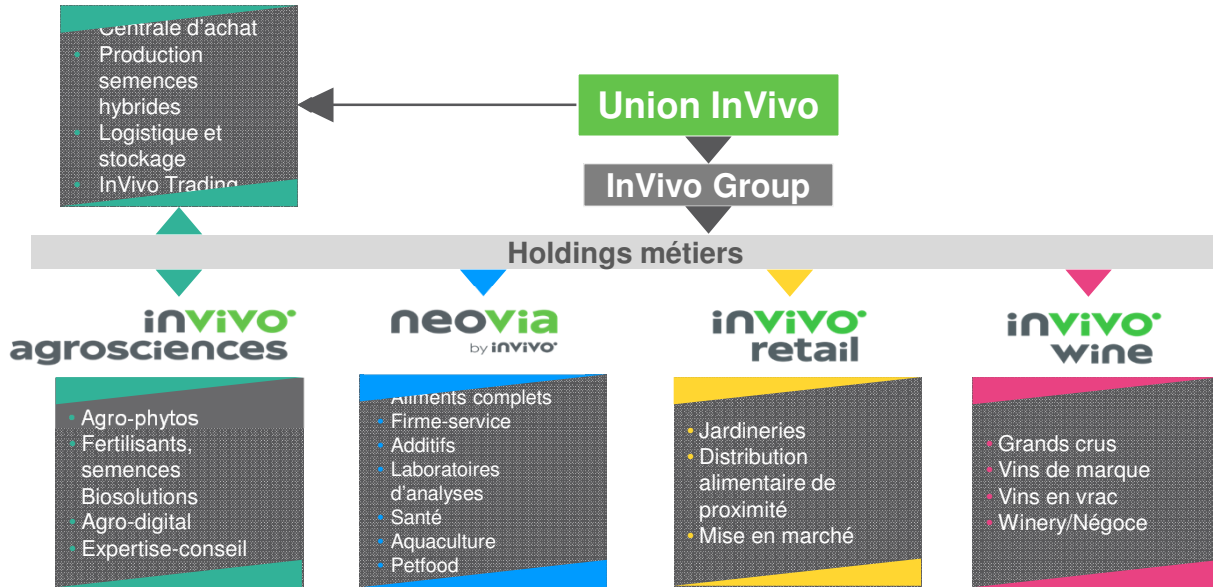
• Centrale d'achat
• Production semences hybrides
• Logistique et stockage
• InVivo Trading

Union InVivo

InVivo Group

Holdings métiers

invivo agrosciences

• Agro-phytos
• Fertilisants, semences Biosolutions
• Agro-digital
• Expertise-conseil

neovia by invivo

• Aliments complets
• Firme-service
• Additifs
• Laboratoires d'analyses
• Santé
• Aquaculture
• Petfood

invivo retail

• Jardineries
• Distribution alimentaire de proximité
• Mise en marché

invivo wine

• Grands crus
• Vins de marque
• Vins en vrac
• Winery/Négoce